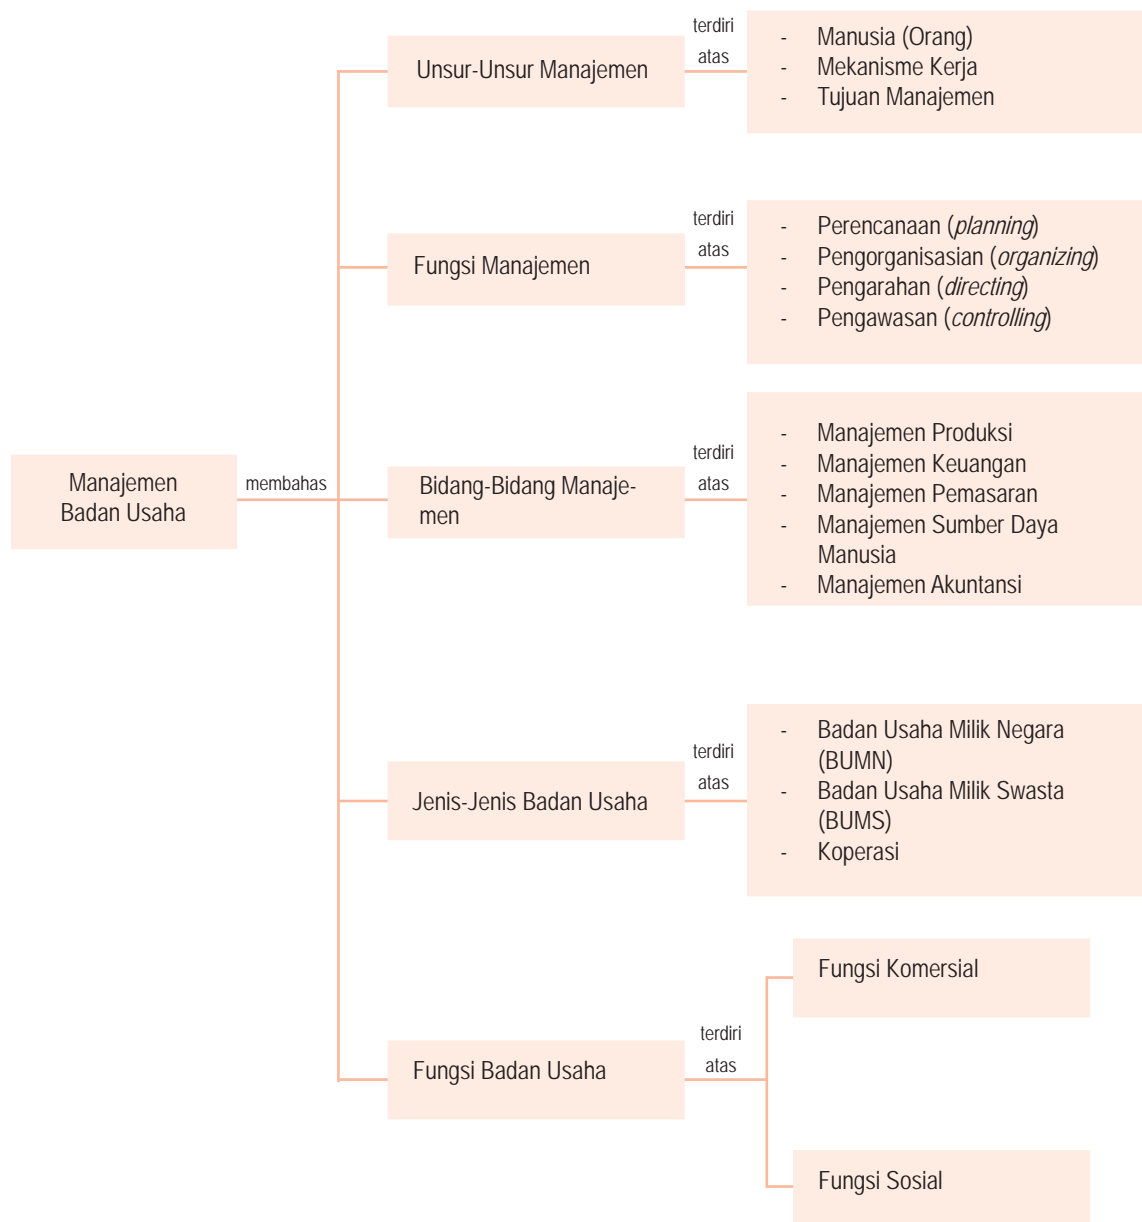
Manajemen Badan Usaha

membahas

Unsur-Unsur Manajemen

terdiri atas

- Manusia (Orang)
- Mekanisme Kerja
- Tujuan Manajemen

Fungsi Manajemen

terdiri atas

- Perencanaan (*planning*)
- Pengorganisasian (*organizing*)
- Pengarahan (*directing*)
- Pengawasan (*controlling*)

Bidang-Bidang Manajemen

terdiri atas

- Manajemen Produksi
- Manajemen Keuangan
- Manajemen Pemasaran
- Manajemen Sumber Daya Manusia
- Manajemen Akuntansi

Jenis-Jenis Badan Usaha

terdiri atas

- Badan Usaha Milik Negara (BUMN)
- Badan Usaha Milik Swasta (BUMS)
- Koperasi

Fungsi Badan Usaha

terdiri atas

Fungsi Komersial

Fungsi Sosial